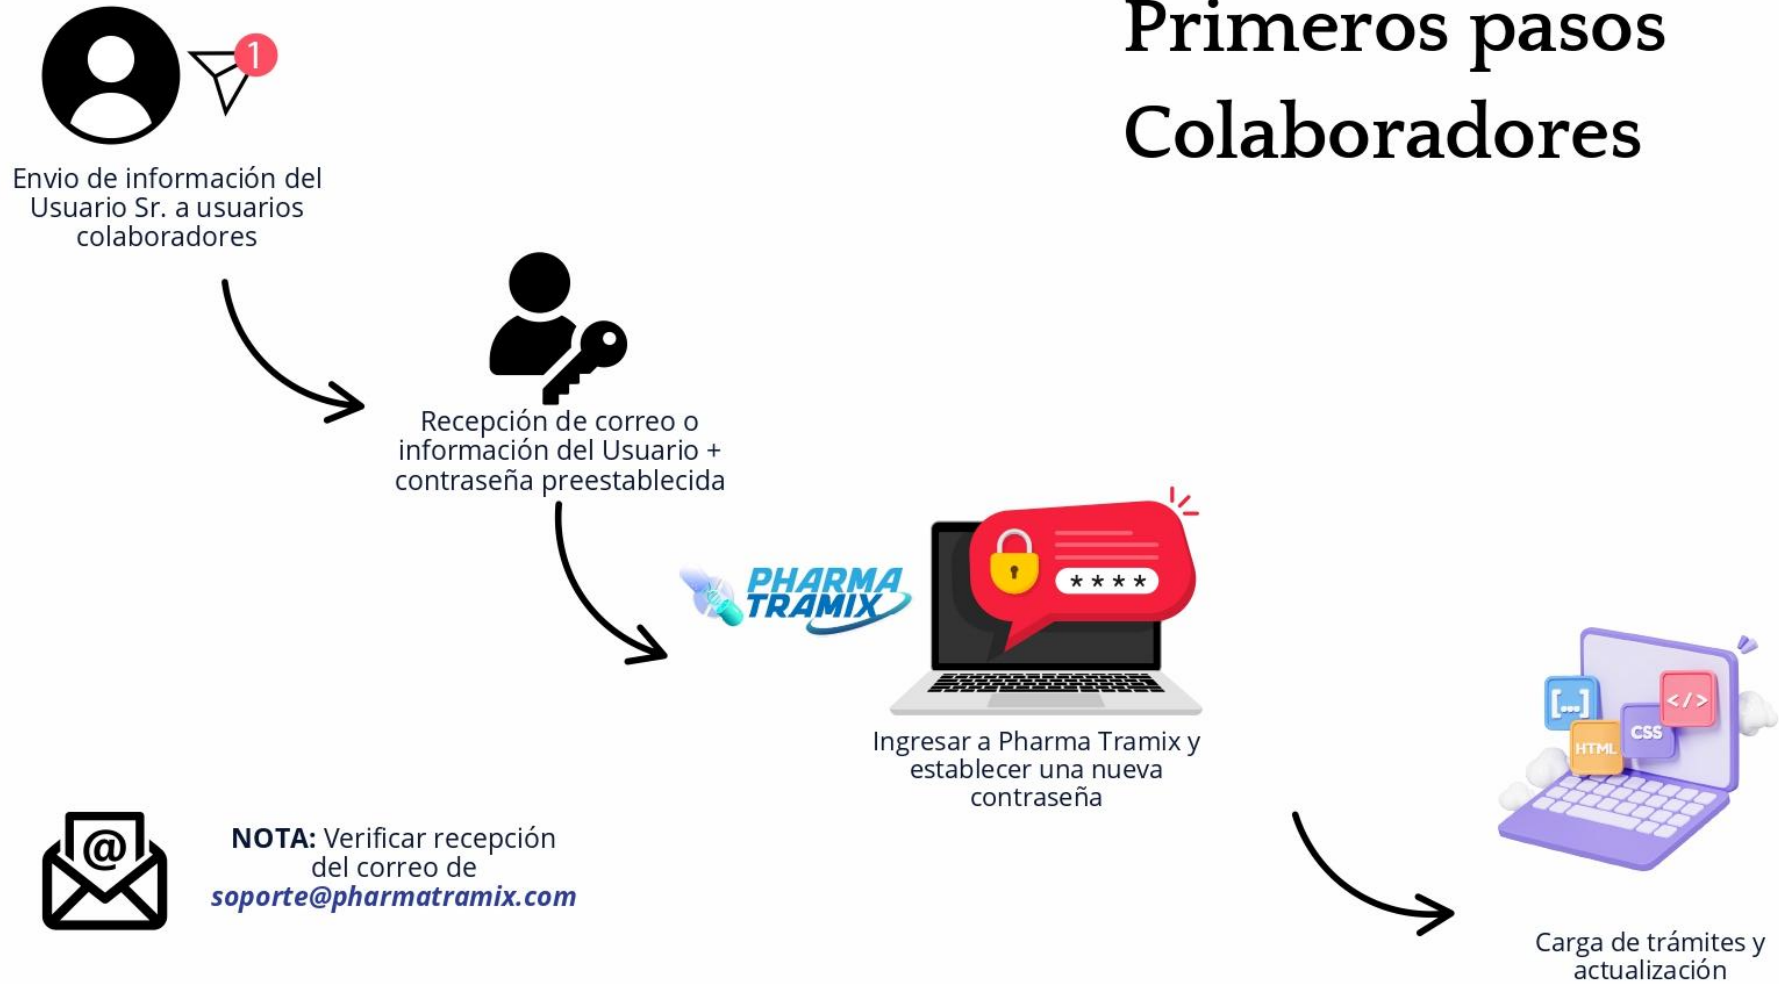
Primeros pasos
Colaboradores

1

Envio de información del Usuario Sr. a usuarios colaboradores

Recepción de correo o información del Usuario + contraseña preestablecida

PHARMA TRAMIX

****

Ingresar a Pharma Tramix y establecer una nueva contraseña

[...] </> CSS HTML

Carga de trámites y actualización

@

**NOTA:** Verificar recepción del correo de *soporte@pharmatramix.com*